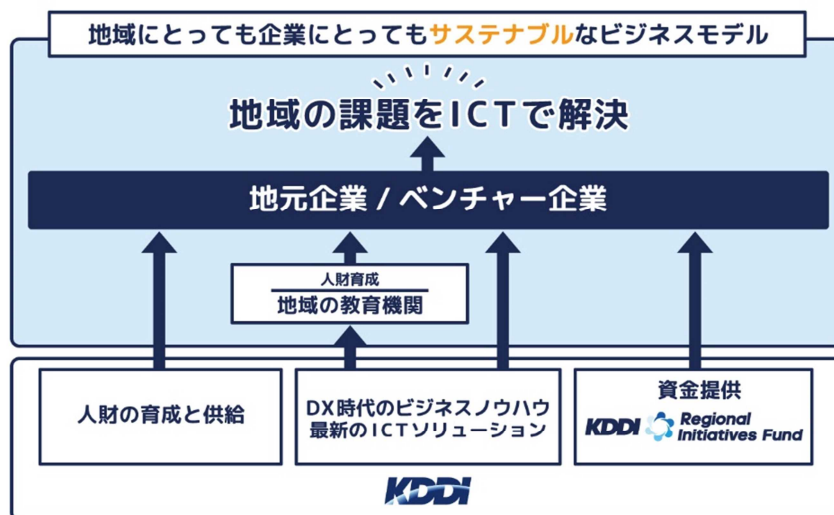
地域にとっても企業にとってもサステナブルなビジネスモデル

地域の課題をICTで解決

地元企業 / ベンチャー企業

人財育成
地域の教育機関

人財の育成と供給

DX時代のビジネスノウハウ
最新のICTソリューション

資金提供
KDDI Regional Initiatives Fund

KDDI